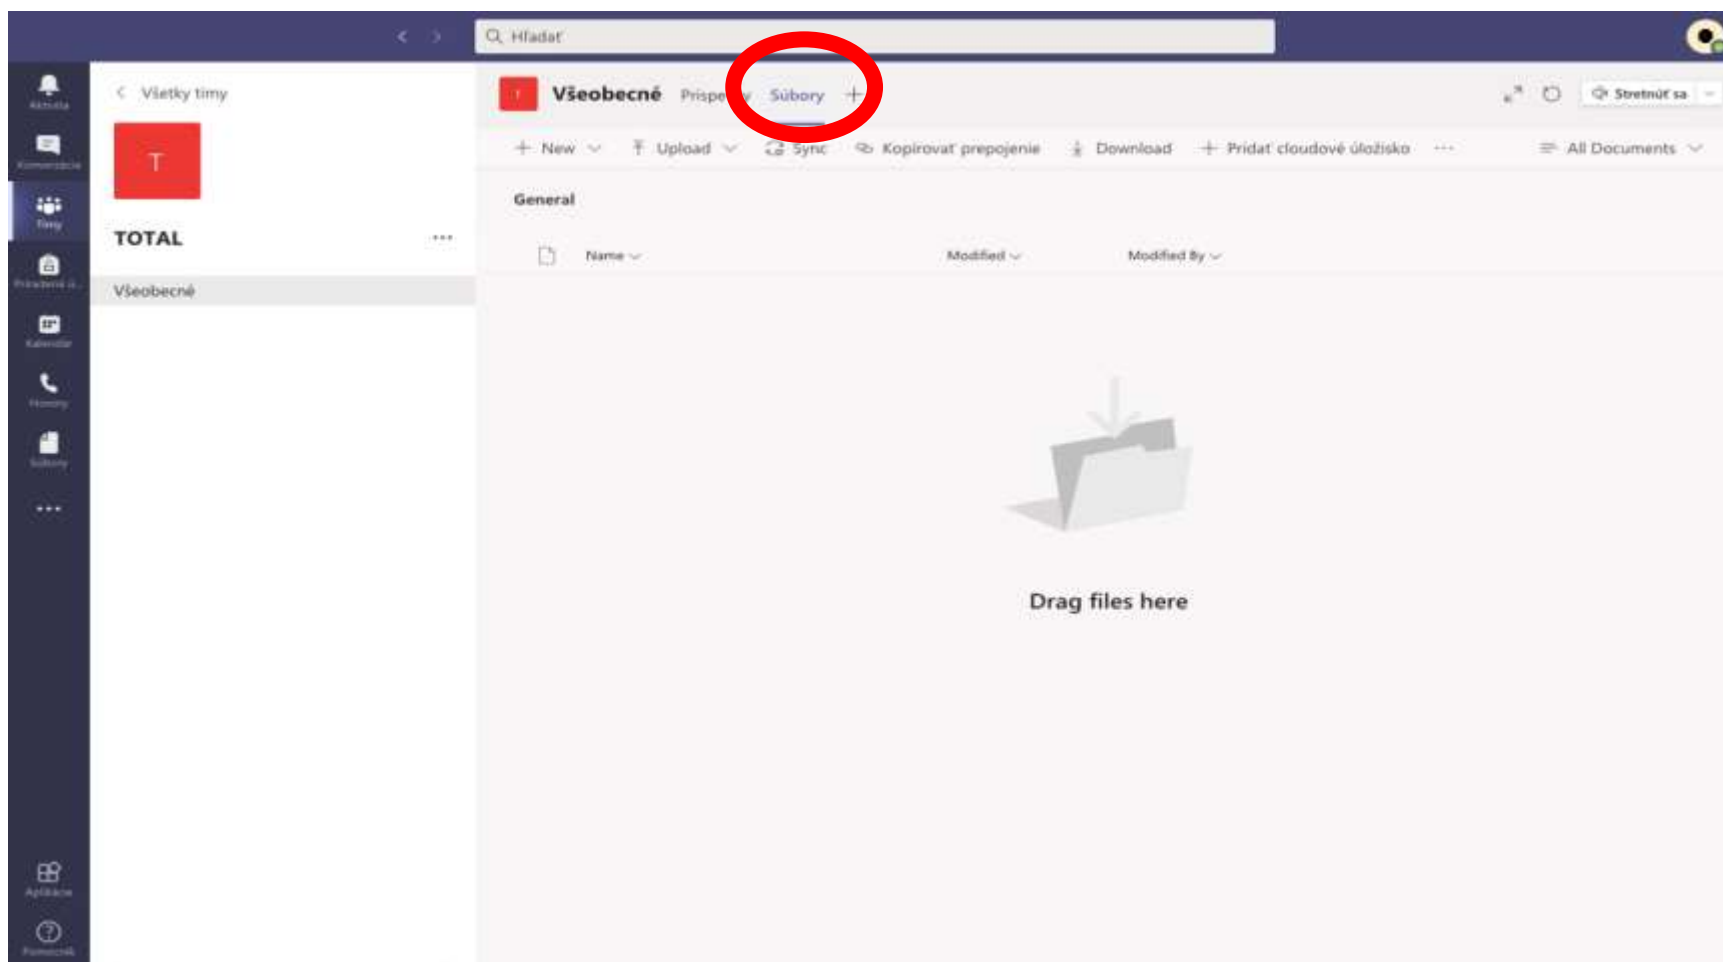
Hľadať

Aktivita
Konverzácia
Tímy
Priradené ú...
Kalendár
Hovory
Súbory
...
Aplikácie
Pomocník

Všetky tímy

T

TOTAL ...

Všeobecné

T Všeobecné Prispe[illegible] Súbory +

Stretnúť sa

+ New Upload Sync Kopírovať prepojenie Download + Pridať cloudové úložisko ··· All Documents

General

Name Modified Modified By

Drag files here